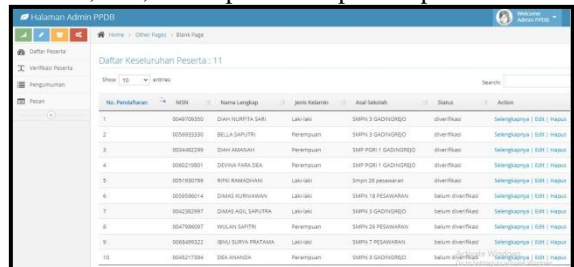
Halaman Admin PPDB

Welcome Admin PPDB

Daftar Peserta
Verifikasi Peserta
Pengumuman
Pesan

Home > Other Pages > Blank Page

Daftar Keseluruhan Peserta : 11

Show 10 entries

Search:

| No. Pendaftaran | NISN | Nama Lengkap | Jenis Kelamin | Asal Sekolah | Status | Action |
|---|---|---|---|---|---|---|
| 1 | 0049709350 | DIAH NURFITA SARI | Laki-laki | SMPN 3 GADINGREJO | diverifikasi | Selengkapnya \| Edit \| Hapus |
| 2 | 0056933330 | BELLA SAPUTRI | Perempuan | SMPN 3 GADINGREJO | diverifikasi | Selengkapnya \| Edit \| Hapus |
| 3 | 0034482299 | DIAH AMANAH | Perempuan | SMP PGRI 1 GADINGREJO | diverifikasi | Selengkapnya \| Edit \| Hapus |
| 4 | 0060219801 | DEVINA FARA DEA | Perempuan | SMP PGRI 1 GADINGREJO | diverifikasi | Selengkapnya \| Edit \| Hapus |
| 5 | 0051930789 | RINI RAMADHANI | Perempuan | Smpn 26 pesawaran | diverifikasi | Selengkapnya \| Edit \| Hapus |
| 6 | 0059596014 | DIMAS KURNIAWAN | Laki-laki | SMPN 18 PESAWARAN | belum diverifikasi | Selengkapnya \| Edit \| Hapus |
| 7 | 0042382997 | DIMAS AGIL SAPUTRA | Laki-laki | SMPN 3 GADINGREJO | belum diverifikasi | Selengkapnya \| Edit \| Hapus |
| 8 | 0047986097 | WULAN SAFITRI | Perempuan | SMPN 26 PESAWARAN | belum diverifikasi | Selengkapnya \| Edit \| Hapus |
| 9 | 0068499322 | IBNU SURYA PRATAMA | Laki-laki | SMPN 7 PESAWARAN | belum diverifikasi | Selengkapnya \| Edit \| Hapus |
| 10 | 0054217384 | DEA ANANDA | Perempuan | SMPN 3 GADINGREJO | belum diverifikasi | Selengkapnya \| Edit \| Hapus |